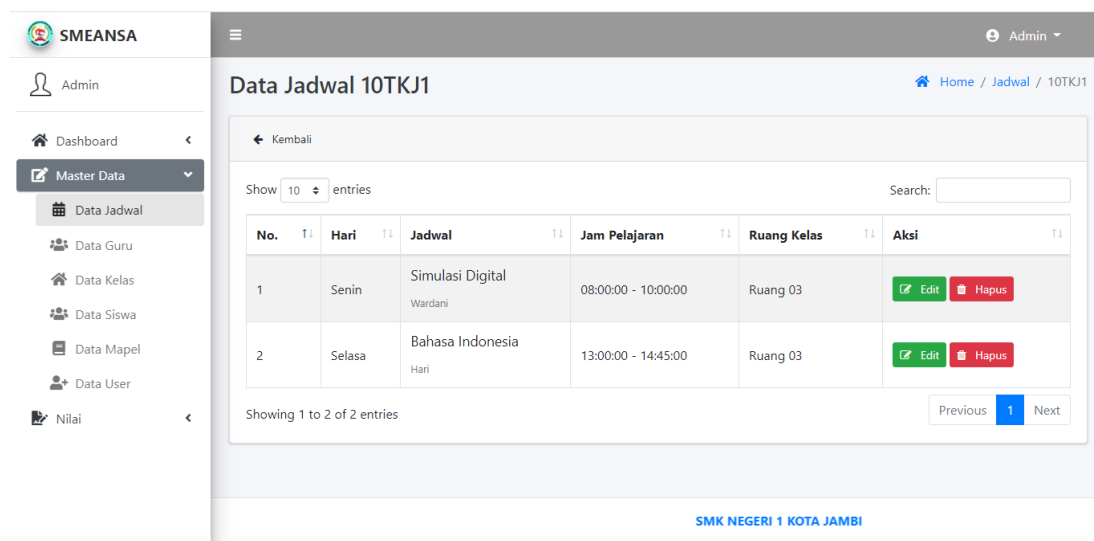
SMEANSA

Admin

Dashboard

Master Data

Data Jadwal

Data Guru

Data Kelas

Data Siswa

Data Mapel

Data User

Nilai

Admin

Data Jadwal 10TKJ1

Home / Jadwal / 10TKJ1

Kembali

Show 10 entries

Search:

| No. | Hari | Jadwal | Jam Pelajaran | Ruang Kelas | Aksi |
|---|---|---|---|---|---|
| 1 | Senin | Simulasi Digital Wardani | 08:00:00 - 10:00:00 | Ruang 03 | Edit Hapus |
| 2 | Selasa | Bahasa Indonesia Hari | 13:00:00 - 14:45:00 | Ruang 03 | Edit Hapus |

Showing 1 to 2 of 2 entries

Previous 1 Next

SMK NEGERI 1 KOTA JAMBI